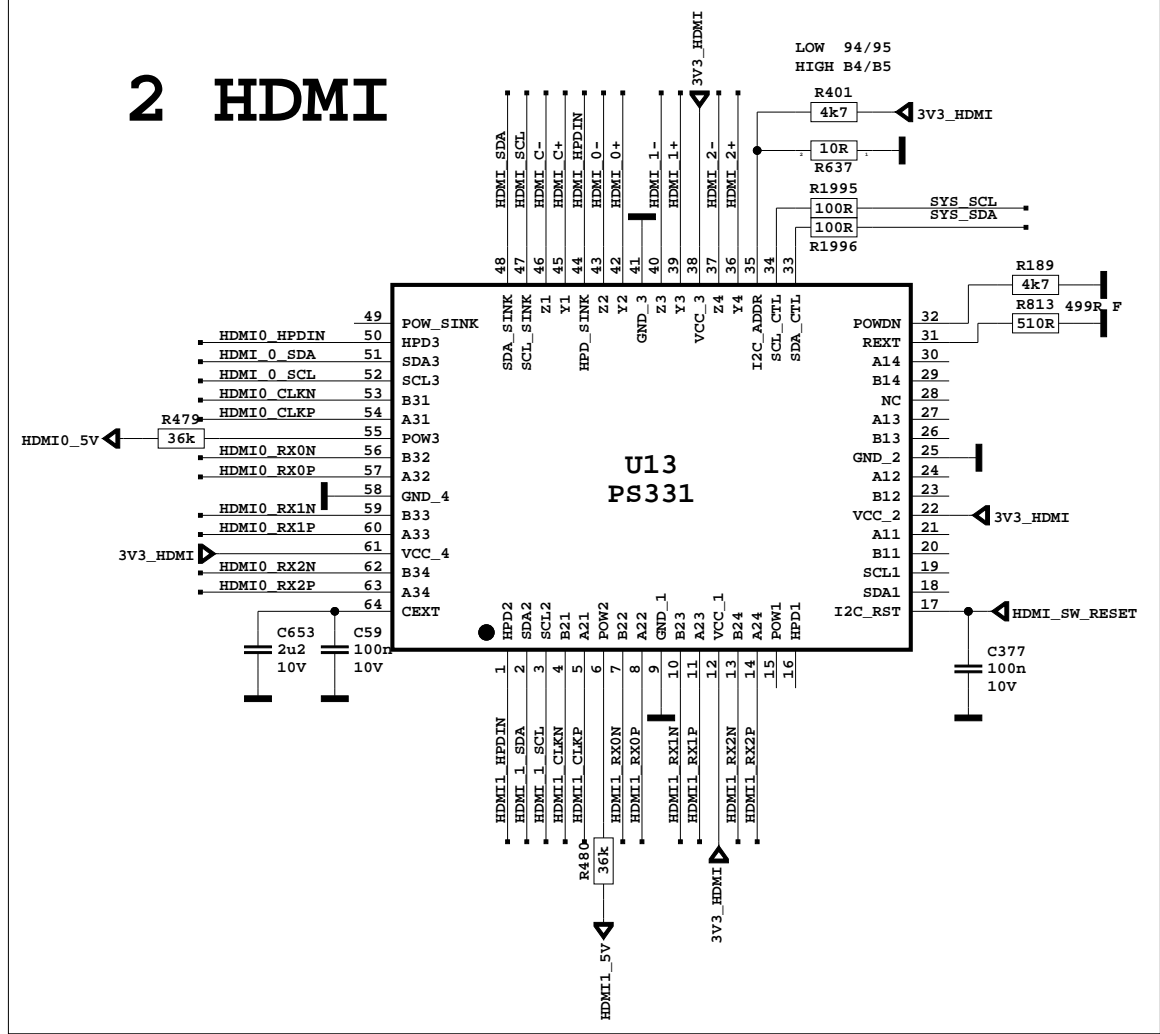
2 HDMI

LOW 94/95
HIGH B4/B5

3V3_HDMI

HDMI_SDA
HDMI_SCL
HDMI_C-
HDMI_C+
HDMI_HPDIN
HDMI_0-
HDMI_0+
HDMI_1-
HDMI_1+
HDMI_2-
HDMI_2+

R401
4k7
3V3_HDMI
10R
R637
R1995
100R
SYS_SCL
100R
SYS_SDA
R1996

48 47 46 45 44 43 42 41 40 39 38 37 36 35 34 33

SDA_SINK
SCL_SINK
Z1
Y1
HPD_SINK
Z2
Y2
GND_3
Z3
Y3
VCC_3
Z4
Y4
I2C_ADDR
SCL_CTL
SDA_CTL

R189
4k7
R813
499R_F
510R

49 POW_SINK
HDMI0_HPDIN 50 HPD3
HDMI_0_SDA 51 SDA3
HDMI_0_SCL 52 SCL3
HDMI0_CLKN 53 B31
R479 HDMI0_CLKP 54 A31
HDMI0_5V 36k 55 POW3
HDMI0_RX0N 56 B32
HDMI0_RX0P 57 A32
58 GND_4
HDMI0_RX1N 59 B33
HDMI0_RX1P 60 A33
3V3_HDMI 61 VCC_4
HDMI0_RX2N 62 B34
HDMI0_RX2P 63 A34
64 CEXT

C653
2u2
10V
C59
100n
10V

U13
PS331

POWDN 32
REXT 31
A14 30
B14 29
NC 28
A13 27
B13 26
GND_2 25
A12 24
B12 23
VCC_2 22 3V3_HDMI
A11 21
B11 20
SCL1 19
SDA1 18
I2C_RST 17 HDMI_SW_RESET

C377
100n
10V

HPD2
SDA2
SCL2
B21
A21
POW2
B22
A22
GND_1
B23
A23
VCC_1
B24
A24
POW1
HPD1

1 2 3 4 5 6 7 8 9 10 11 12 13 14 15 16

HDMI1_HPDIN
HDMI_1_SDA
HDMI_1_SCL
HDMI1_CLKN
HDMI1_CLKP
HDMI1_RX0N
HDMI1_RX0P
HDMI1_RX1N
HDMI1_RX1P
HDMI1_RX2N
HDMI1_RX2P

R480
36k
HDMI1_5V
3V3_HDMI